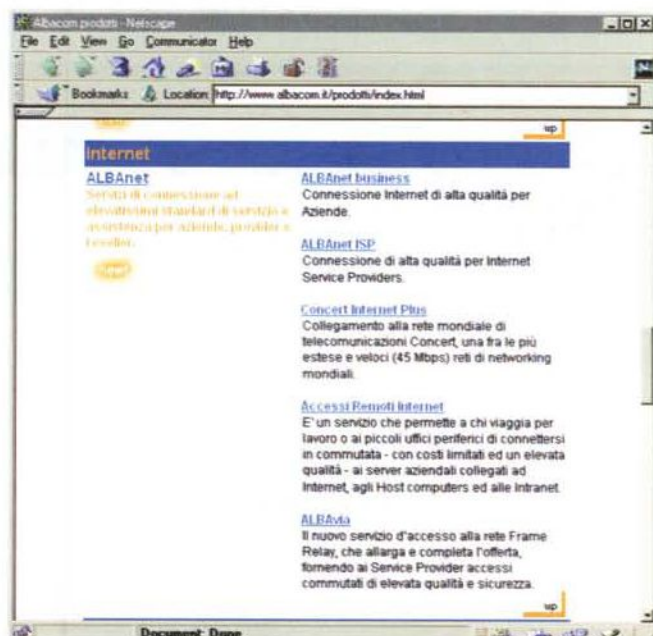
Albacom prodotti - Netscape

File Edit View Go Communicator Help

Bookmarks Location: http://www.albacom.it/prodotti/index.html

up

Internet

ALBAnet

Servizi di connessione ad elevatissimi standard di servizio e assistenza per aziende, provider e reseller.

ALBAnet business
Connessione Internet di alta qualità per Aziende.

ALBAnet ISP
Connessione di alta qualità per Internet Service Providers.

Concert Internet Plus
Collegamento alla rete mondiale di telecomunicazioni Concert, una fra le più estese e veloci (45 Mbps) reti di networking mondiali.

Accessi Remoti Internet
E' un servizio che permette a chi viaggia per lavoro o ai piccoli uffici periferici di connettersi in commutata - con costi limitati ed un elevata qualità - ai server aziendali collegati ad Internet, agli Host computers ed alle Intranet.

ALBAvia
Il nuovo servizio d'accesso alla rete Frame Relay, che allarga e completa l'offerta, fornendo ai Service Provider accessi commutati di elevata qualità e sicurezza.

up

Document: Done